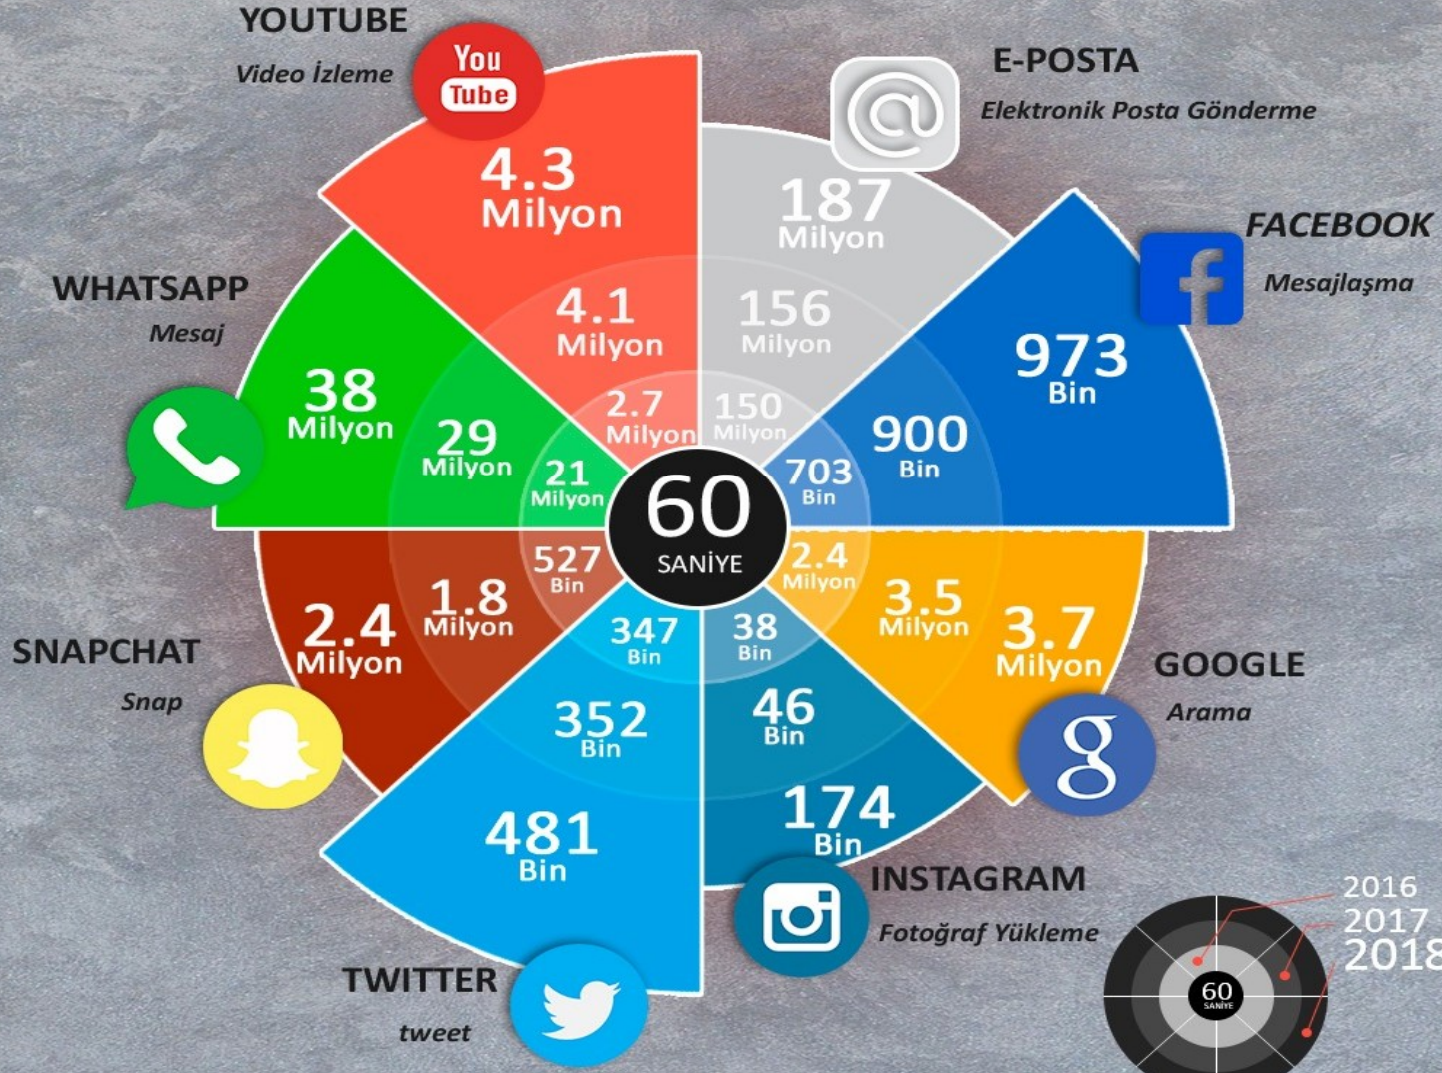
YOUTUBE
Video İzleme
You Tube

E-POSTA
Elektronik Posta Gönderme
@

FACEBOOK
Mesajlaşma

WHATSAPP
Mesaj

4.3 Milyon
4.1 Milyon
2.7 Milyon

187 Milyon
156 Milyon
150 Milyon

973 Bin
900 Bin
703 Bin

38 Milyon
29 Milyon
21 Milyon

60 SANİYE

527 Bin
1.8 Milyon
2.4 Milyon

2.4 Milyon
3.5 Milyon
3.7 Milyon

347 Bin
352 Bin
481 Bin

38 Bin
46 Bin
174 Bin

SNAPCHAT
Snap

GOOGLE
Arama

INSTAGRAM
Fotoğraf Yükleme

TWITTER
tweet

2016
2017
2018
60 SANİYE